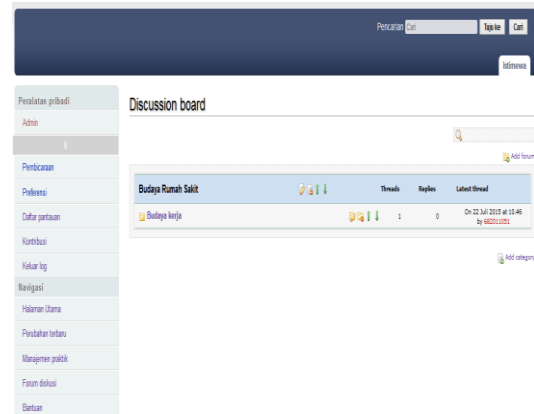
Pencarian Cari Tuju ke Cari

Istimewa

Peralatan pribadi
Admin
0
Pembicaraan
Preferensi
Daftar pantauan
Kontribusi
Keluar log

Navigasi
Halaman Utama
Perubahan terbaru
Manajemen praktik
Forum diskusi
Bantuan

Discussion board

Add forum

| Budaya Rumah Sakit | | Threads | Replies | Latest thread |
|---|---|---|---|---|
| Budaya kerja | | 1 | 0 | On 22 Juli 2015 at 10.46 by 682011051 |

Add category